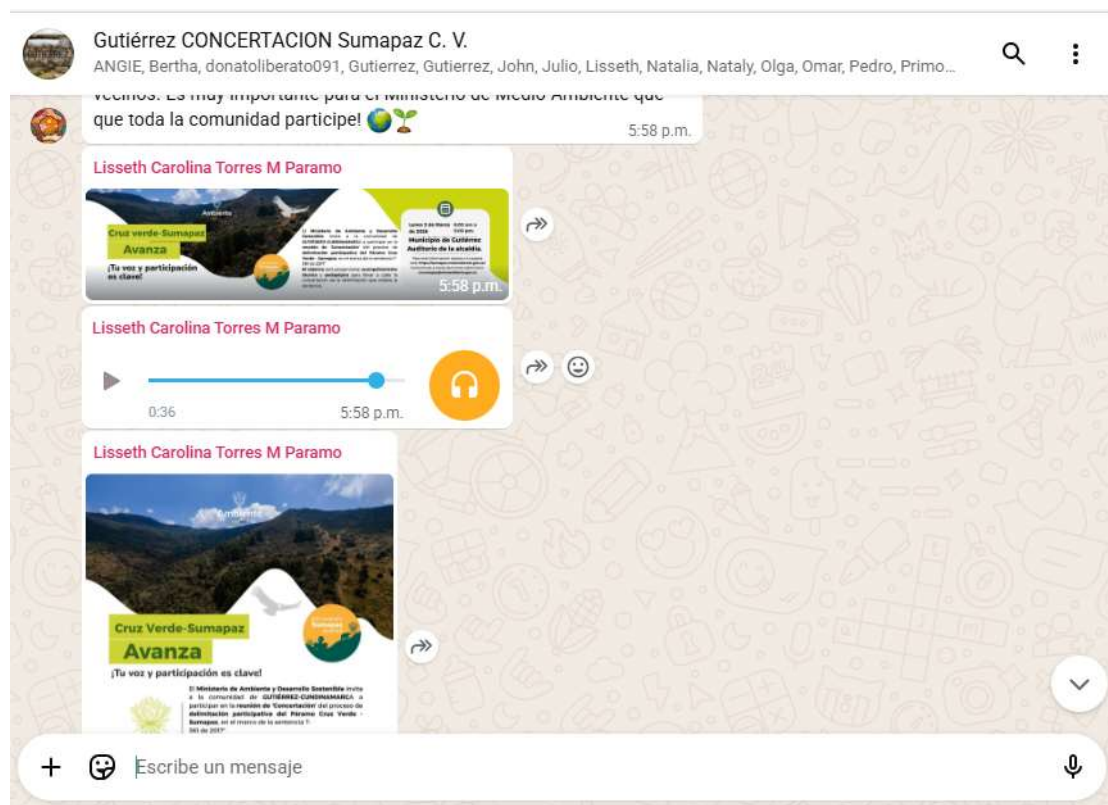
Gutiérrez CONCERTACION Sumapaz C. V.
ANGIE, Bertha, donatoliberato091, Gutierrez, Gutierrez, John, Julio, Lisseth, Natalia, Nataly, Olga, Omar, Pedro, Primo...

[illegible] Es muy importante para el Ministerio de Medio Ambiente que que toda la comunidad participe! 🌍🌱
5:58 p.m.

Lisseth Carolina Torres M Paramo

Cruz verde-Sumapaz
Avanza
¡Tu voz y participación es clave!
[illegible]
Municipio de Gutiérrez
Auditorio de la alcaldía.
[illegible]
5:58 p.m.

Lisseth Carolina Torres M Paramo
0:36
5:58 p.m.

Lisseth Carolina Torres M Paramo

Ambiente
Cruz Verde-Sumapaz
Avanza
¡Tu voz y participación es clave!
El Ministerio de Ambiente y Desarrollo Sostenible invita a la comunidad de GUTIÉRREZ-CUNDINAMARCA a participar en la reunión de 'Concertación' del proceso de delimitación participativa del Páramo Cruz Verde - Sumapaz, en el marco de la sentencia T-361 de 2017"

Escribe un mensaje